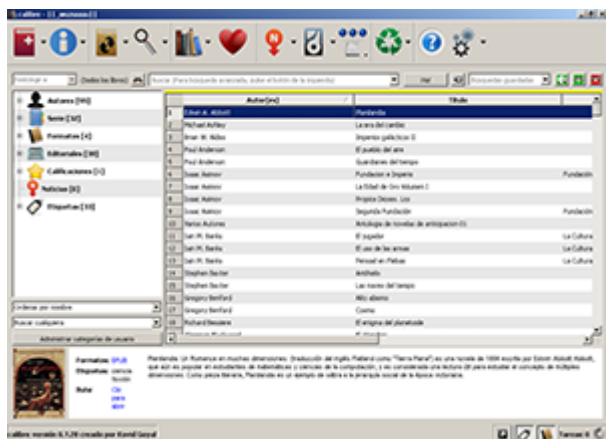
calibre - || _accesos ||

Biblioteca | Todos los libros | Buscar (Para búsqueda avanzada, pulse el botón de la izquierda) | Ir! | Búsquedas guardadas

Autores [98]
Serie [32]
Formatos [4]
Editoriales [38]
Calificaciones [1]
Noticias [0]
Etiquetas [33]

| | Autor(es) | Título | |
|---|---|---|---|
| 1 | Edwin A. Abbott | Planilandia | |
| 2 | Michael Ashley | La era del cambio | |
| 3 | Brian W. Aldiss | Imperio galáctico II | |
| 4 | Poul Anderson | El pueblo del aire | |
| 5 | Poul Anderson | Guardianes del tiempo | |
| 6 | Isaac Asimov | Fundación e Imperio | Fundación |
| 7 | Isaac Asimov | La Edad de Oro Volumen I | |
| 8 | Isaac Asimov | Propios Dioses. Los | |
| 9 | Isaac Asimov | Segunda Fundación | Fundación |
| 10 | Varios Autores | Antología de novelas de anticipacion 01 | |
| 11 | Iain M. Banks | El jugador | La Cultura |
| 12 | Iain M. Banks | El uso de las armas | La Cultura |
| 13 | Iain M. Banks | Pensad en Flebas | La Cultura |
| 14 | Stephen Baxter | Antihielo | |
| 15 | Stephen Baxter | Las naves del tiempo | |
| 16 | Gregory Benford | Más allá | |
| 17 | Gregory Benford | Cosmo | |
| 18 | Richard Bessiere | El enigma del planetoide | |

Ordenar por nombre
Buscar cualquiera
Administrar categorías de usuario

Formatos: EPUB
Etiquetas: ciencia ficción
Ruta: Clic para abrir

Planilandia: Un Romance en muchas dimensiones (traducción del inglés Flatland como "Tierra Plana") es una novela de 1884 escrita por Edwin Abbott Abbott, que aún es popular en estudiantes de matemáticas y ciencias de la computación, y es considerada una lectura útil para estudiar el concepto de múltiples dimensiones. Como pieza literaria, Planilandia es un ejemplo de sátira a la jerarquía social de la época victoriana.

calibre versión 0.7.28 creado por Kovid Goyal
Tareas: 0